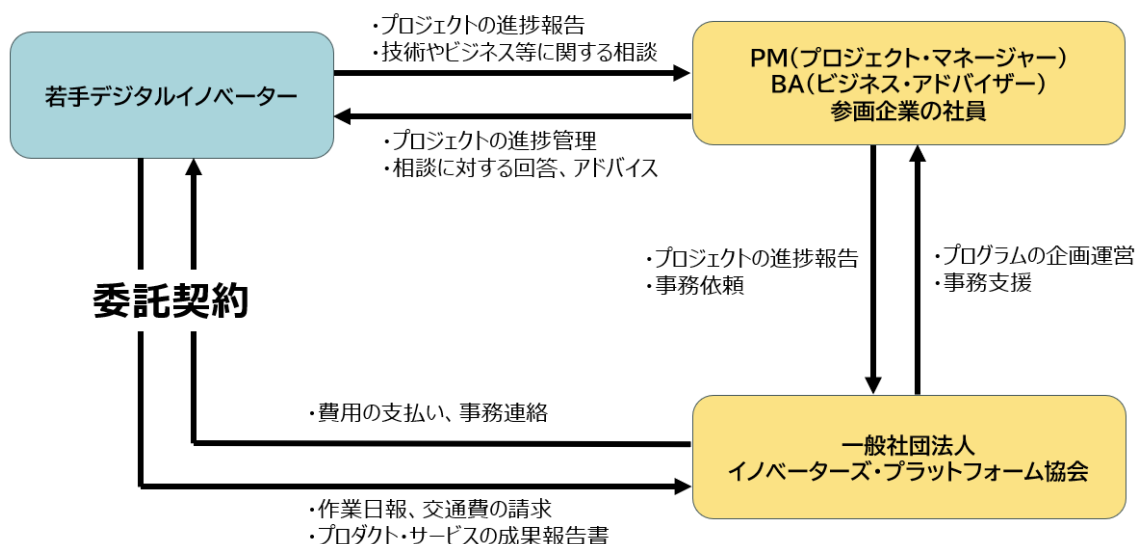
・プロジェクトの進捗報告
・技術やビジネス等に関する相談

若手デジタルイノベーター

PM（プロジェクト・マネージャー）
BA（ビジネス・アドバイザー）
参画企業の社員

・プロジェクトの進捗管理
・相談に対する回答、アドバイス

・プロジェクトの進捗報告
・事務依頼

・プログラムの企画運営
・事務支援

委託契約

・費用の支払い、事務連絡

一般社団法人
イノベーターズ・プラットフォーム協会

・作業日報、交通費の請求
・プロダクト・サービスの成果報告書